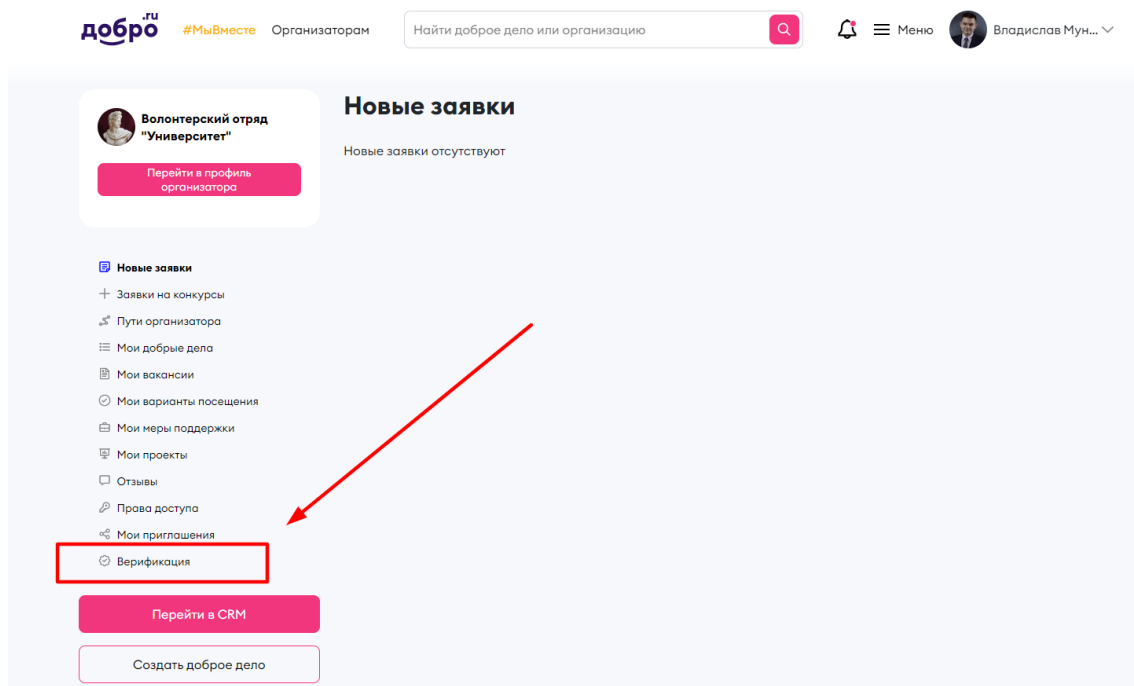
добро .ru #МыВместе Организаторам Найти доброе дело или организацию Меню Владислав Мун...

Волонтерский отряд "Университет"

Перейти в профиль организатора

Новые заявки

Новые заявки отсутствуют

Новые заявки
Заявки на конкурсы
Пути организатора
Мои добрые дела
Мои вакансии
Мои варианты посещения
Мои меры поддержки
Мои проекты
Отзывы
Права доступа
Мои приглашения
Верификация

Перейти в CRM

Создать доброе дело